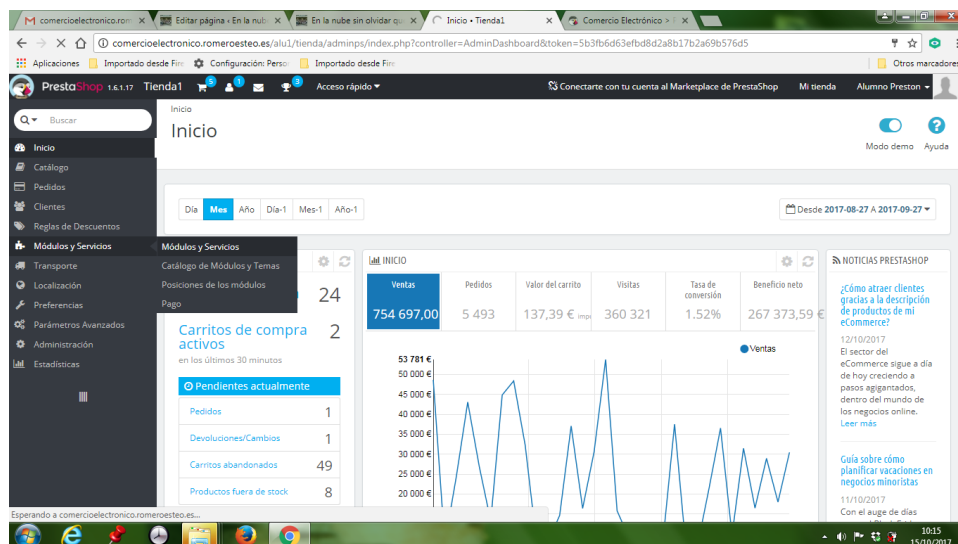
comercioelectronico.rom | Editar página « En la nube | En la nube sin olvidar qu | Inicio • Tienda1 | Comercio Electrónico > I

comercioelectronico.romeroesteo.es/alu1/tienda/adminps/index.php?controller=AdminDashboard&token=5b3fb6d63efbd8d2a8b17b2a69b576d5

Aplicaciones | Importado desde Fir | Configuración: Perso | Importado desde Fir | Otros marcadores

PrestaShop 1.6.1.17 Tienda1 5 1 3 Acceso rápido ▾ Conectarte con tu cuenta al Marketplace de PrestaShop Mi tienda Alumno Preston ▾

Buscar

Inicio
Catálogo
Pedidos
Clientes
Reglas de Descuentos
Módulos y Servicios
Transporte
Localización
Preferencias
Parámetros Avanzados
Administración
Estadísticas

Módulos y Servicios
Catálogo de Módulos y Temas
Posiciones de los módulos
Pago

Inicio
Inicio

Modo demo Ayuda

Día | Mes | Año | Día-1 | Mes-1 | Año-1

Desde 2017-08-27 A 2017-09-27 ▾

24

Carritos de compra activos 2
en los últimos 30 minutos

Pendientes actualmente
Pedidos 1
Devoluciones/Cambios 1
Carritos abandonados 49
Productos fuera de stock 8

INICIO

| Ventas | Pedidos | Valor del carrito | Visitas | Tasa de conversión | Beneficio neto |
|---|---|---|---|---|---|
| 754 697,00 | 5 493 | 137,39 € impu | 360 321 | 1.52% | 267 373,59 € |

53 781 €
50 000 €
45 000 €
40 000 €
35 000 €
30 000 €
25 000 €
20 000 €

Ventas

NOTICIAS PRESTASHOP

¿Cómo atraer clientes gracias a la descripción de productos de mi eCommerce?
12/10/2017
El sector del eCommerce sigue a día de hoy creciendo a pasos agigantados, dentro del mundo de los negocios online.
Leer más

Guía sobre cómo planificar vacaciones en negocios minoristas
11/10/2017
Con el auge de días

Esperando a comercioelectronico.romeroesteo.es...

10:15
15/10/2017